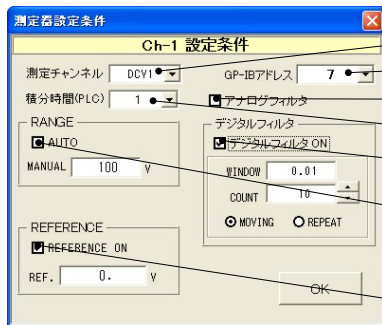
測定器設定条件

Ch-1 設定条件

測定チャンネル DCV1

GP-IBアドレス 7

積分時間(PLC) 1

アナログフィルタ

RANGE

AUTO

MANUAL 100 V

デジタルフィルタ

デジタルフィルタ ON

WINDOW 0.01

COUNT 10

MOVING

REPEAT

REFERENCE

REFERENCE ON

REF. 0. V

OK